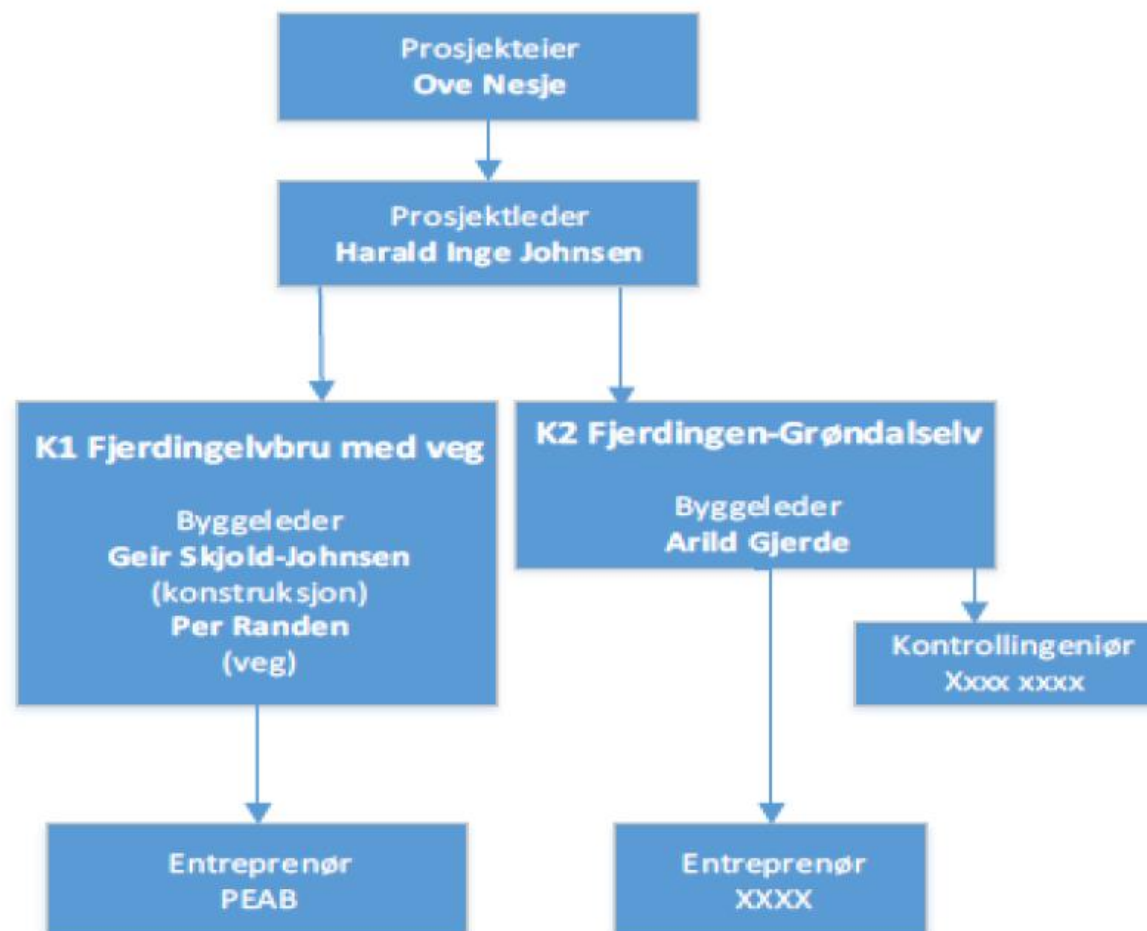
Prosjekteier
Ove Nesje

Prosjektleder
Harald Inge Johnsen

K1 Fjerdingelvbru med veg

Byggeleder
Geir Skjold-Johnsen
(konstruksjon)
Per Randen
(veg)

K2 Fjerdingen-Grøndalselv

Byggeleder
Arild Gjerde

Kontrollingeniør
Xxxx xxxx

Entreprenør
PEAB

Entreprenør
XXXX